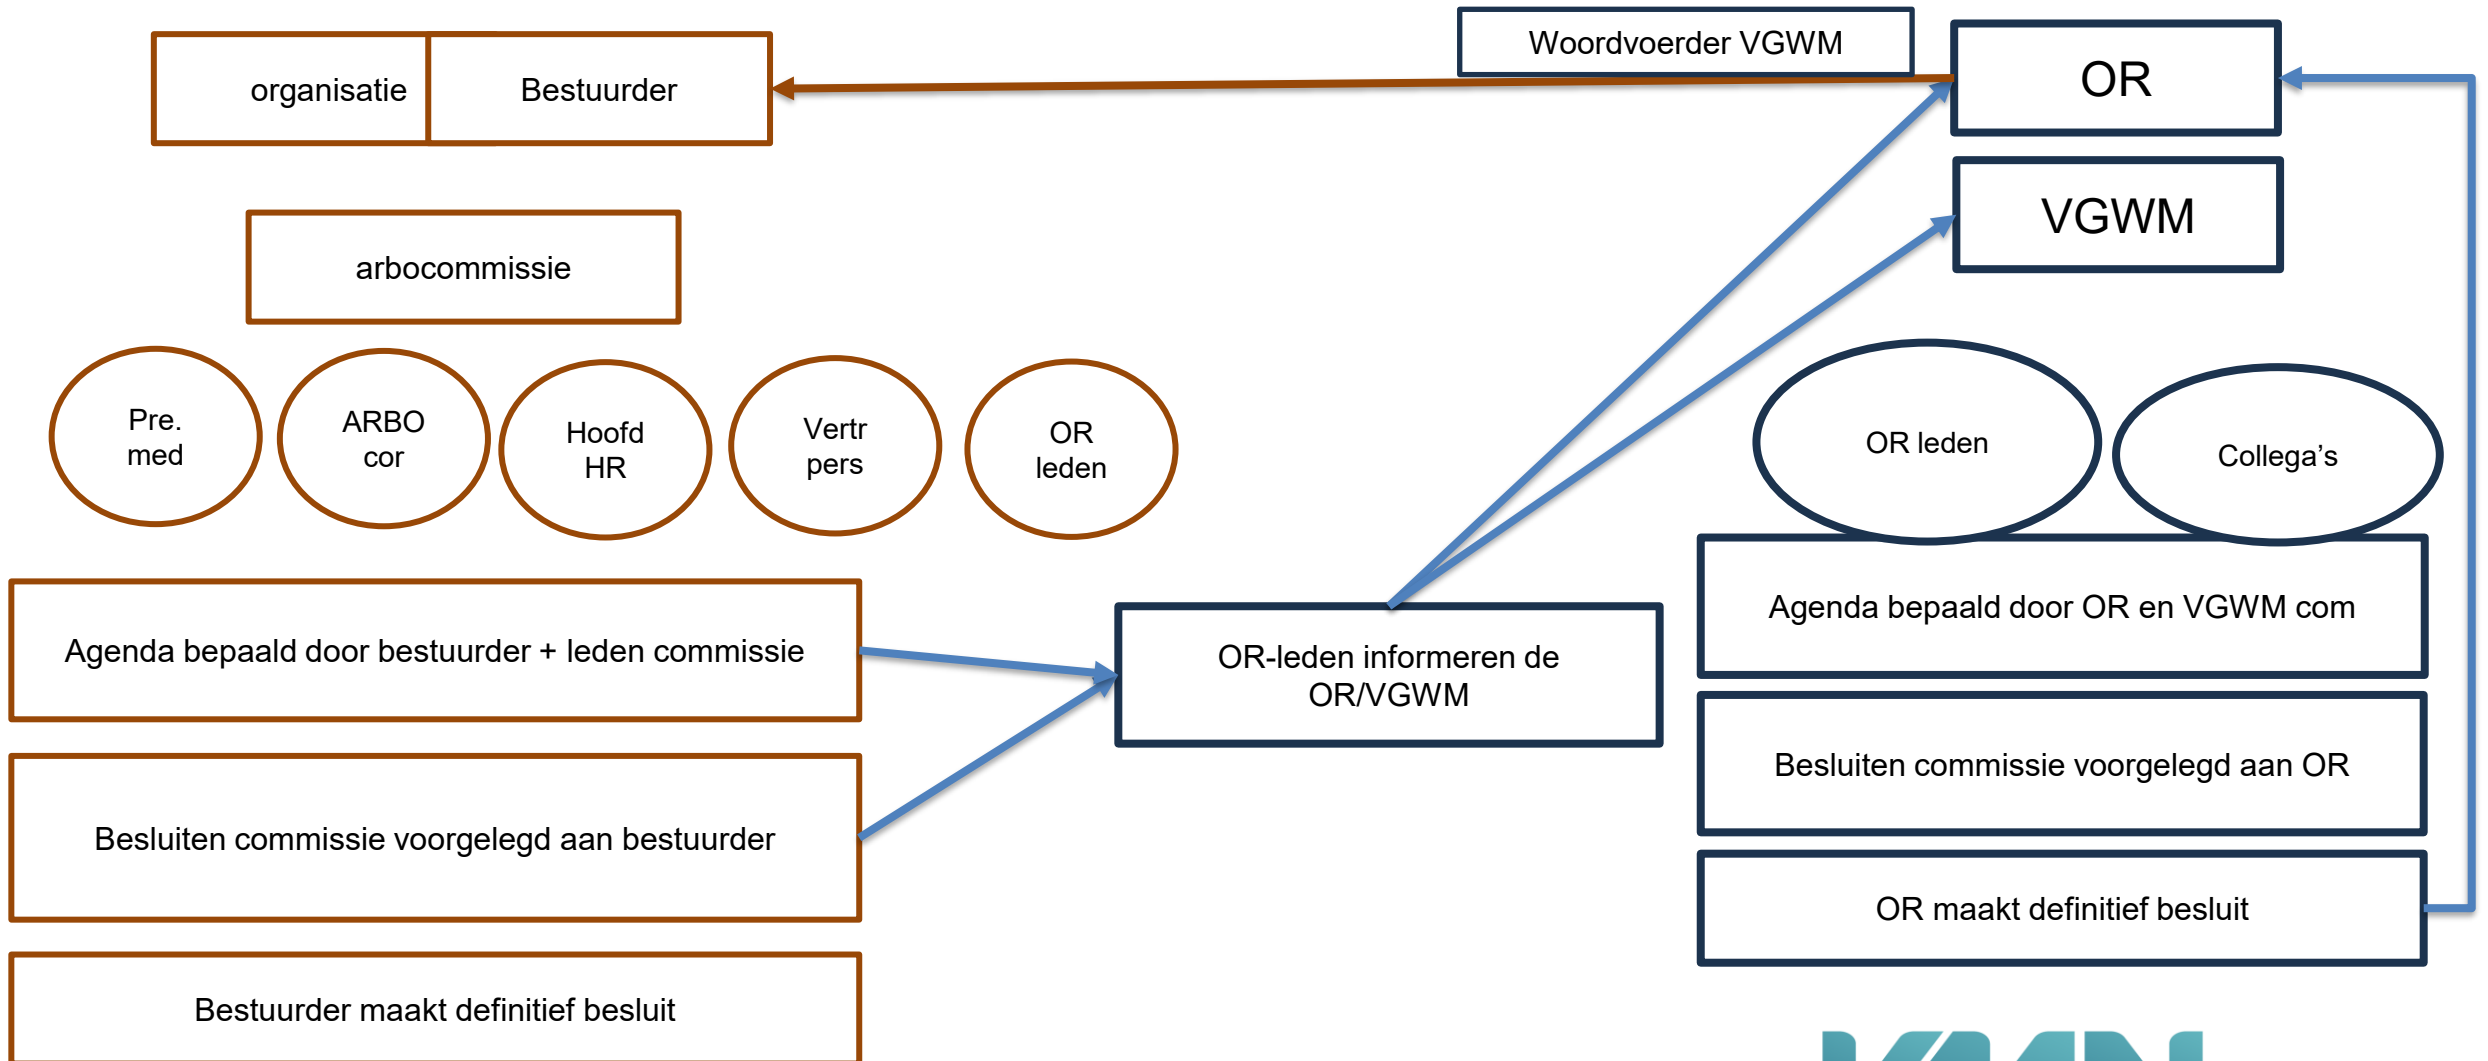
organisatie

Bestuurder

Woordvoerder VGWM

OR

VGWM

arbocommissie

Pre. med

ARBO cor

Hoofd HR

Vertr pers

OR leden

OR leden

Collega's

Agenda bepaald door bestuurder + leden commissie

OR-leden informeren de OR/VGWM

Agenda bepaald door OR en VGWM com

Besluiten commissie voorgelegd aan bestuurder

Besluiten commissie voorgelegd aan OR

OR maakt definitief besluit

Bestuurder maakt definitief besluit